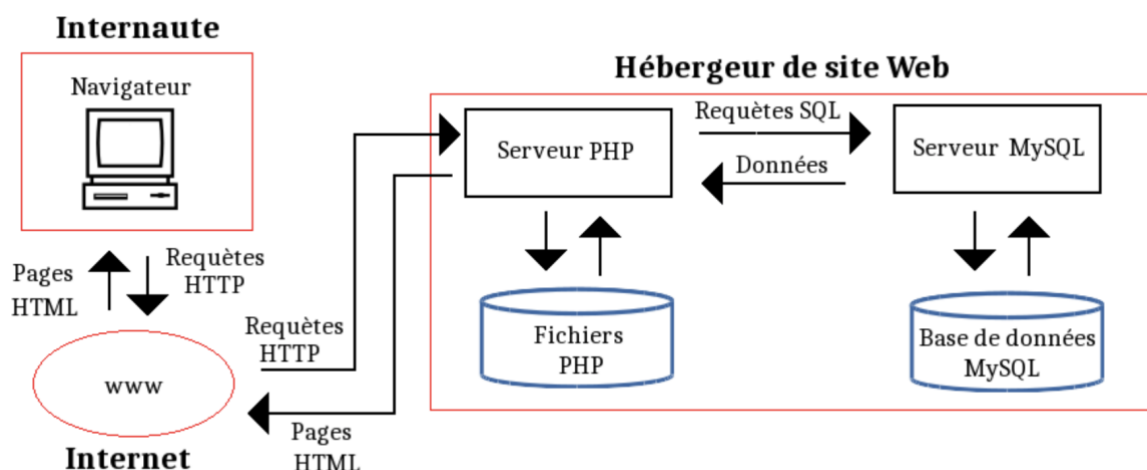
Internaute

Navigateur

Hébergeur de site Web

Requêtes SQL

Serveur PHP

Serveur MySQL

Données

Pages HTML

Requêtes HTTP

Requêtes HTTP

Fichiers PHP

Base de données MySQL

www

Pages HTML

Internet